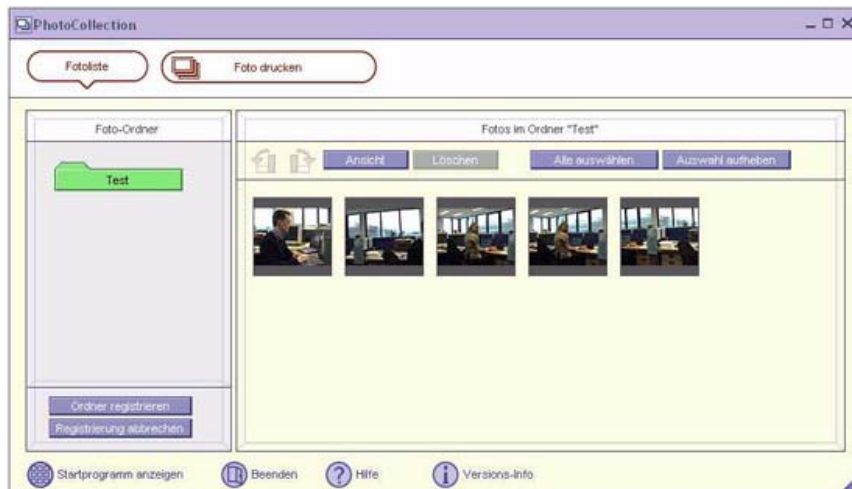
PhotoCollection

Fotoliste

Foto drucken

Foto-Ordner

Test

Ordner registrieren

Registrierung abbrechen

Fotos im Ordner "Test"

Ansicht

Löschen

Alle auswählen

Auswahl aufheben

Startprogramm anzeigen

Beenden

Hilfe

Versions-Info